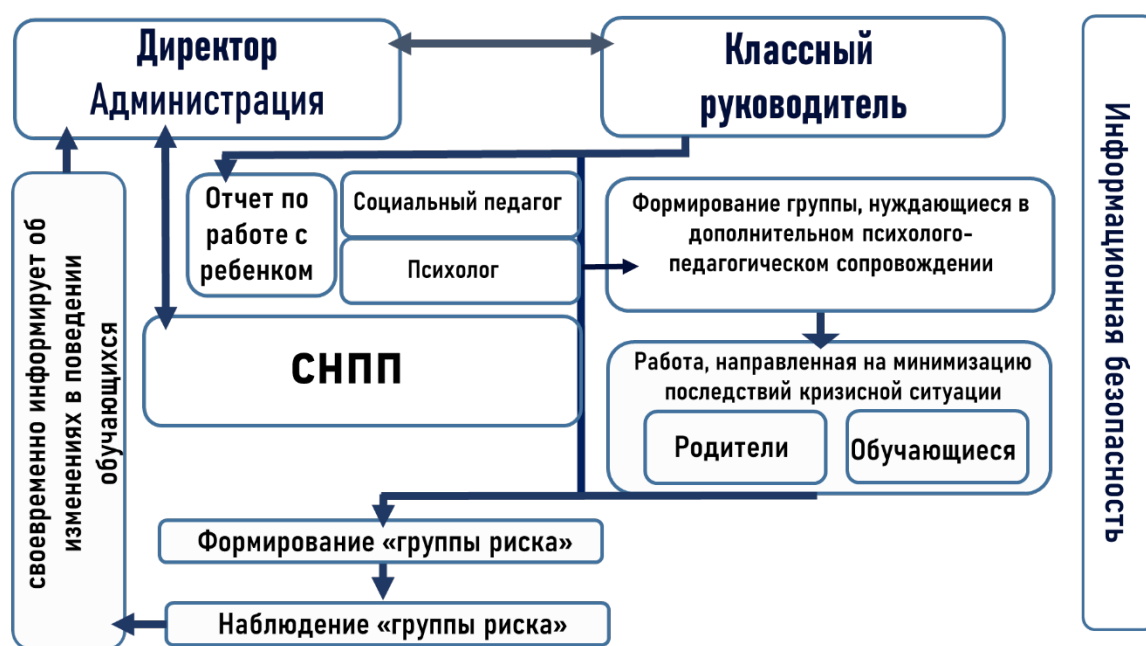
Директор Администрация

Классный руководитель

своевременно информирует об изменениях в поведении обучающихся

Отчет по работе с ребенком

Социальный педагог

Психолог

Формирование группы, нуждающиеся в дополнительном психолого-педагогическом сопровождении

СНПП

Работа, направленная на минимизацию последствий кризисной ситуации

Родители

Обучающиеся

Формирование «группы риска»

Наблюдение «группы риска»

Информационная безопасность